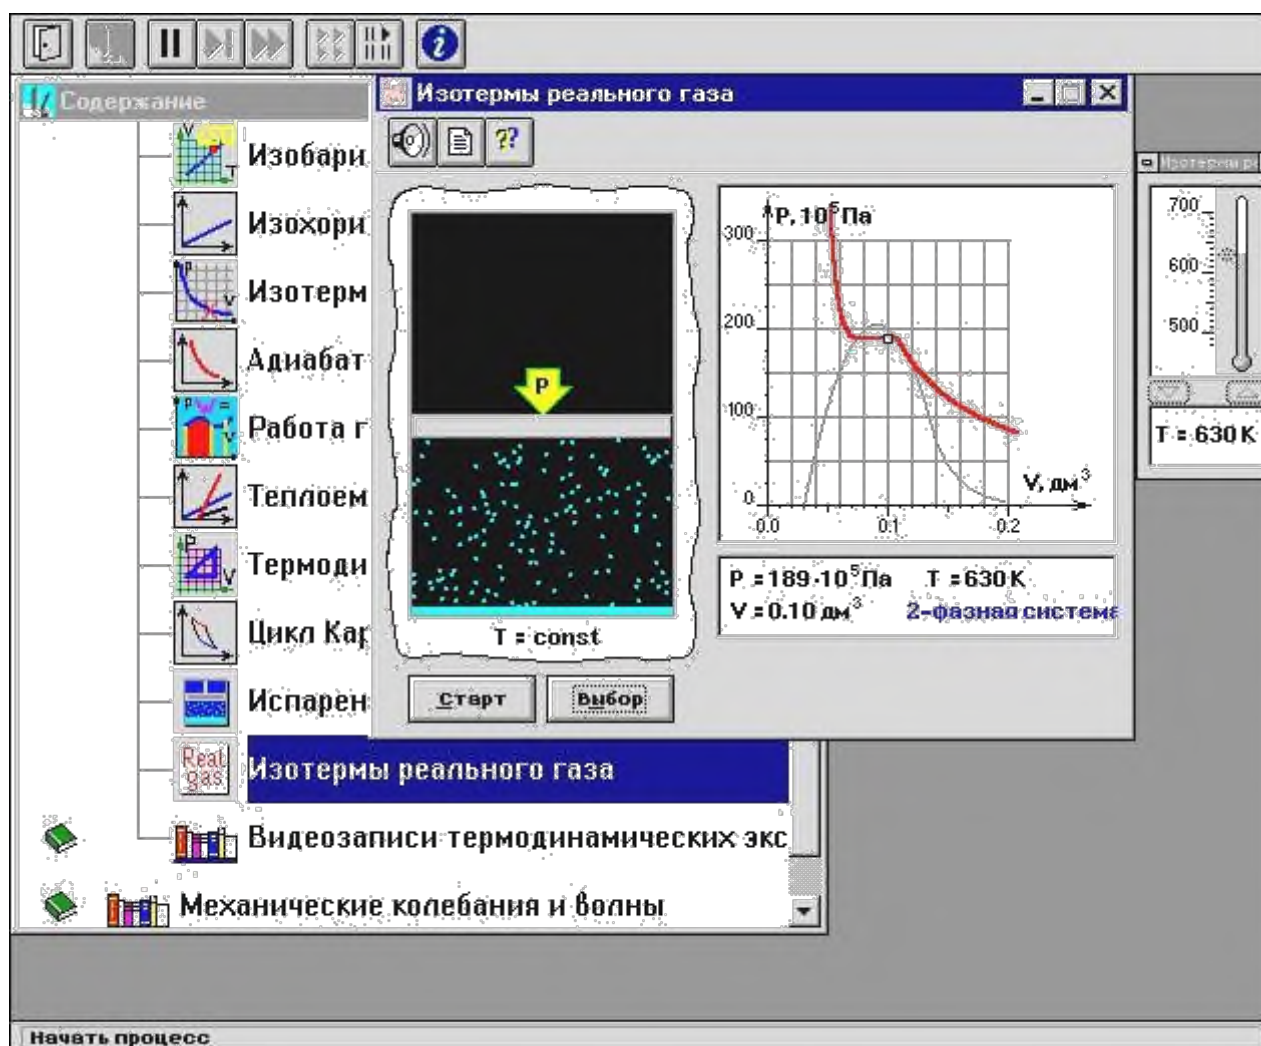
Содержание

Изобари

Изохори

Изотерм

Адиабат

Работа г

Теплоем

Термоди

Цикл Кар

Испарен

Изотермы реального газа

Видеозаписи термодинамических экс

Механические колебания и волны

Изотермы реального газа

P

T = const

Старт

Выбор

P, $10^5$ Па

300

200

100

0

0.0

0.1

0.2

V, дм$^3$

P = 189·$10^5$ Па T = 630 K

V = 0.10 дм$^3$ 2-фазная система

Изотермы р

700

600

500

T = 630 K

Начать процесс